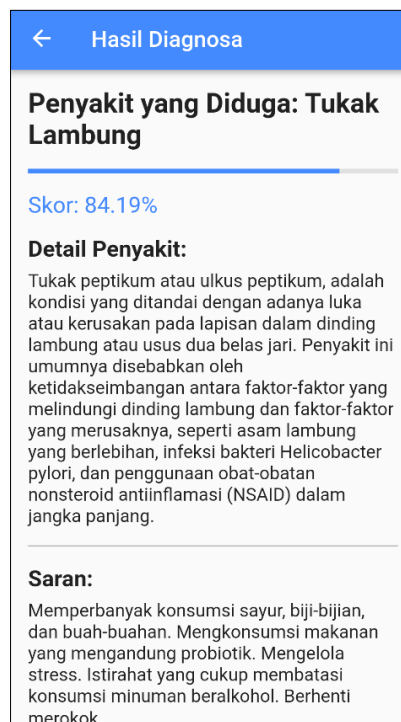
Hasil Diagnosa

Penyakit yang Diduga: Tukak Lambung

Skor: 84.19%

Detail Penyakit:

Tukak peptikum atau ulkus peptikum, adalah kondisi yang ditandai dengan adanya luka atau kerusakan pada lapisan dalam dinding lambung atau usus dua belas jari. Penyakit ini umumnya disebabkan oleh ketidakseimbangan antara faktor-faktor yang melindungi dinding lambung dan faktor-faktor yang merusaknya, seperti asam lambung yang berlebihan, infeksi bakteri Helicobacter pylori, dan penggunaan obat-obatan nonsteroid antiinflamasi (NSAID) dalam jangka panjang.

Saran:

Memperbanyak konsumsi sayur, biji-bijian, dan buah-buahan. Mengkonsumsi makanan yang mengandung probiotik. Mengelola stress. Istirahat yang cukup membatasi konsumsi minuman beralkohol. Berhenti merokok.